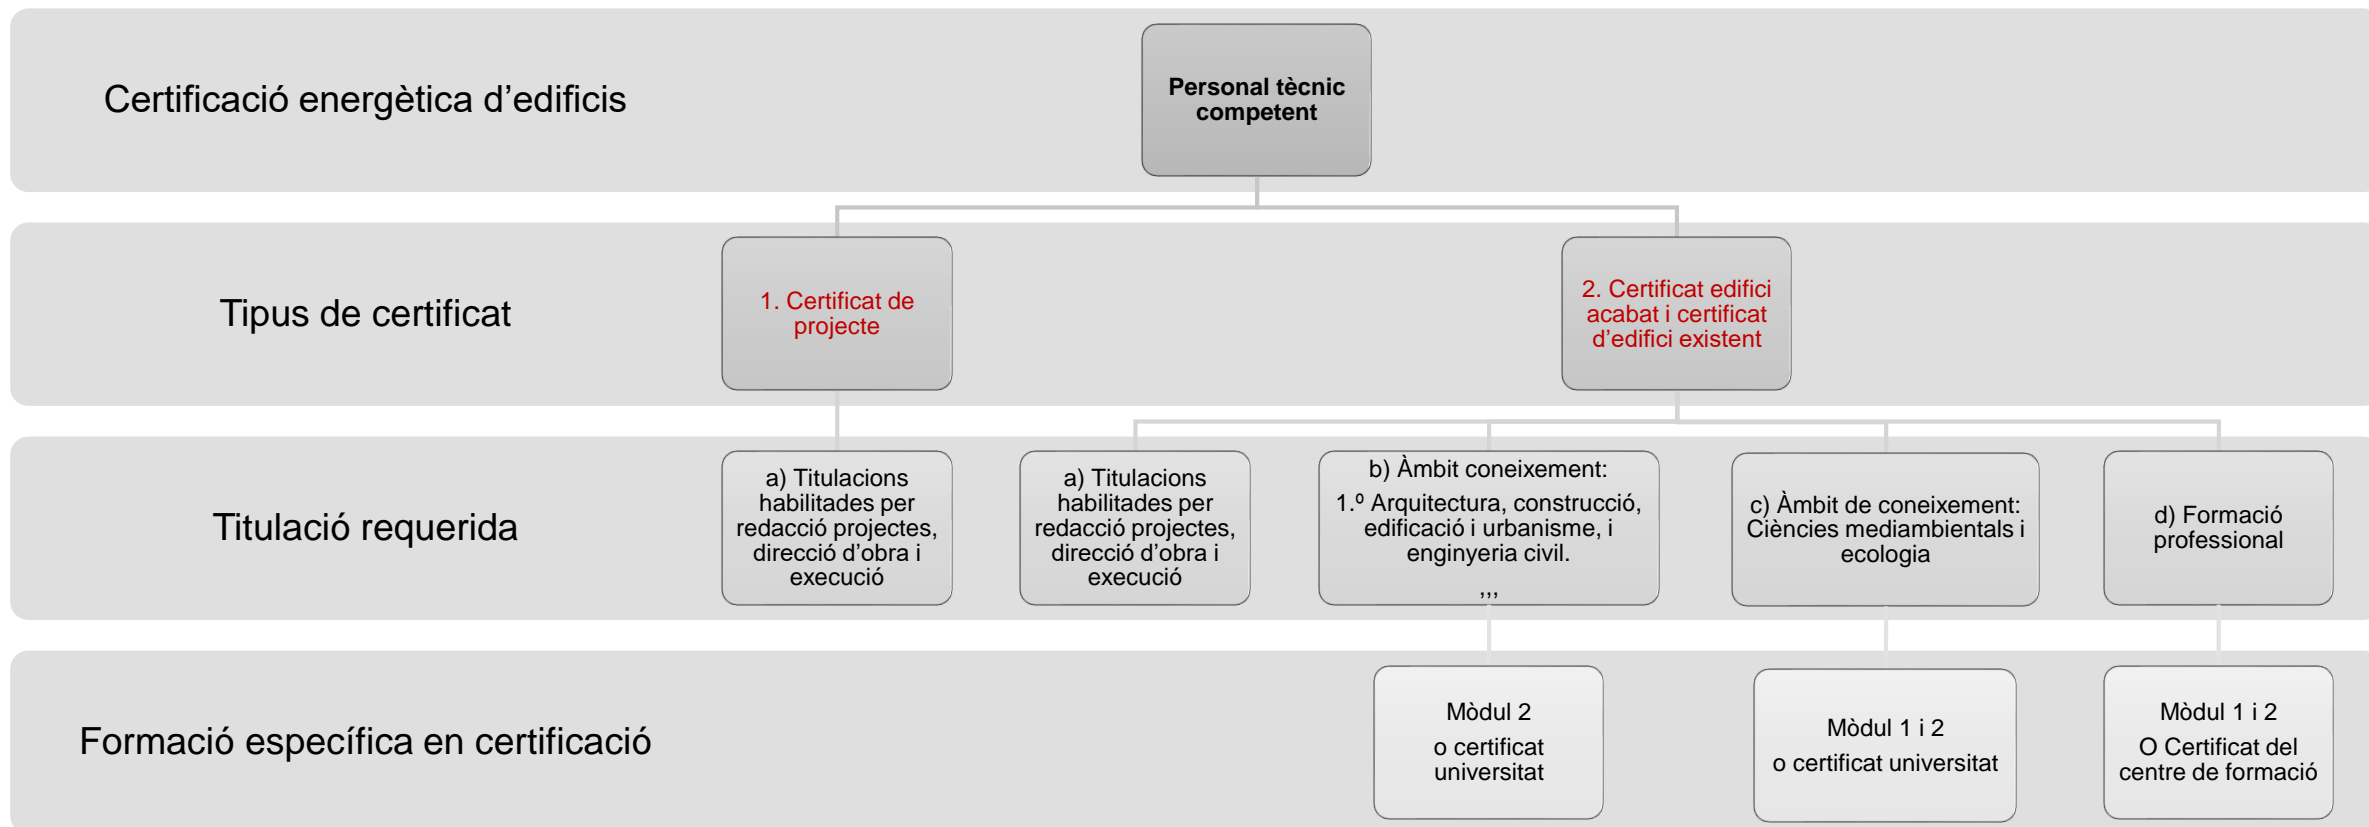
Certificació energètica d'edificis

Personal tècnic competent

Tipus de certificat

1. Certificat de projecte

2. Certificat edifici acabat i certificat d'edifici existent

Titulació requerida

a) Titulacions habilitades per redacció projectes, direcció d'obra i execució

a) Titulacions habilitades per redacció projectes, direcció d'obra i execució

b) Àmbit coneixement:
1.º Arquitectura, construcció, edificació i urbanisme, i enginyeria civil.
,,,

c) Àmbit de coneixement: Ciències mediambientals i ecologia

d) Formació professional

Formació específica en certificació

Mòdul 2
o certificat universitat

Mòdul 1 i 2
o certificat universitat

Mòdul 1 i 2
O Certificat del centre de formació